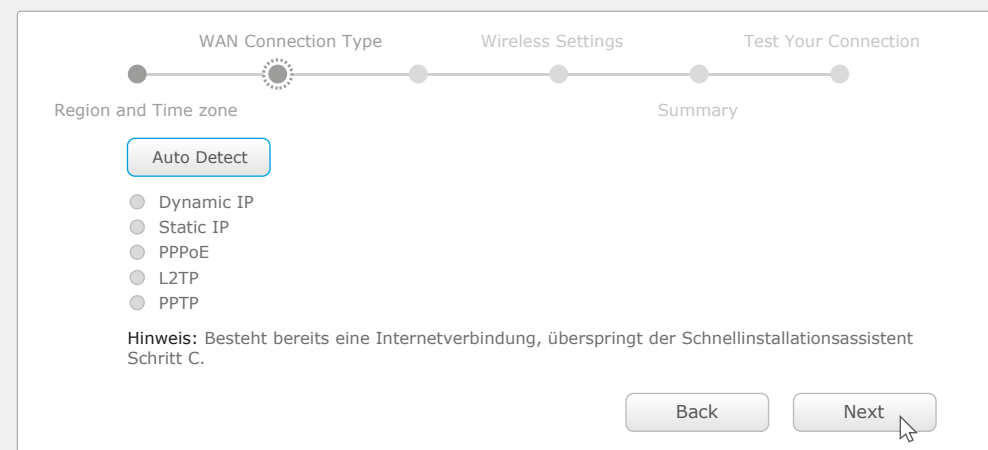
WAN Connection Type Wireless Settings Test Your Connection

Region and Time zone Summary

Auto Detect

Dynamic IP
Static IP
PPPoE
L2TP
PPTP

Hinweis: Besteht bereits eine Internetverbindung, überspringt der Schnellinstallationsassistent Schritt C.

Back Next